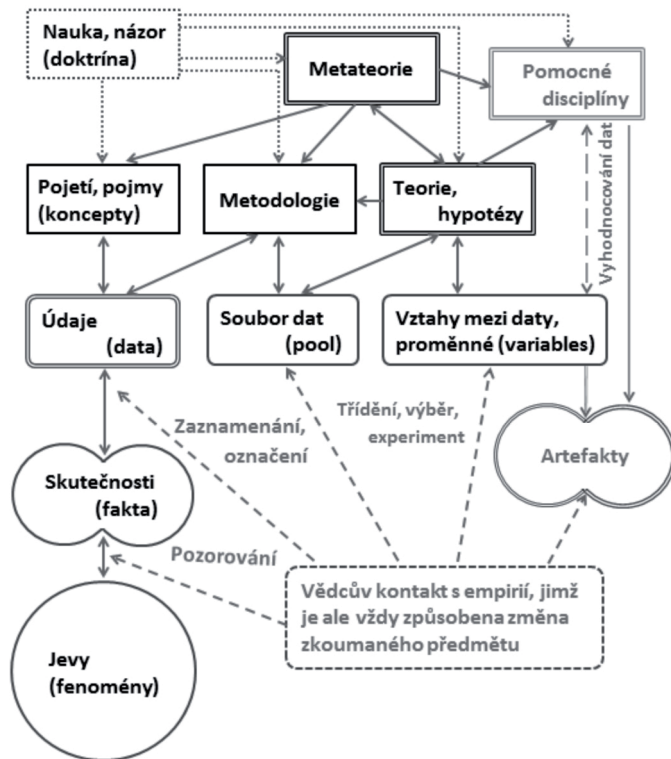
Nauka, názor (doktrína)

Metateorie

Pomocné disciplíny

Pojetí, pojmy (koncepty)

Metodologie

Teorie, hypotézy

Vyhodnocování dat

Údaje (data)

Soubor dat (pool)

Vztahy mezi daty, proměnné (variables)

Zaznamenání, označení

Třídění, výběr, experiment

Artefakty

Skutečnosti (fakta)

Pozorování

Vědcův kontakt s empirií, jímž je ale vždy způsobena změna zkoumaného předmětu

Jevy (fenomény)